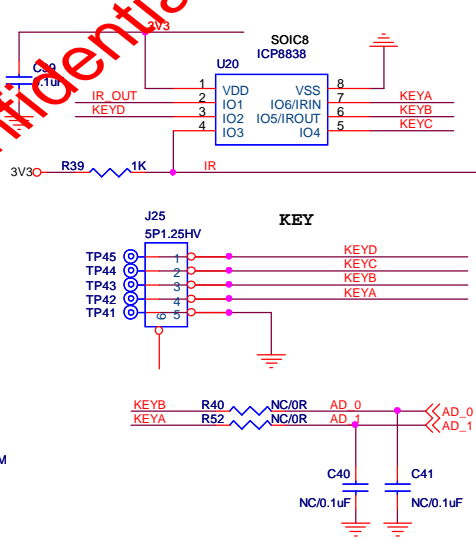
fidential
3V3
SOIC8
ICP8838
U20
C39
.1uF
1 VDD
2 IO1
3 IO2
4 IO3
VSS 8
IO6/IRIN 7
IO5/IROUT 6
IO4 5
IR_OUT
KEYD
KEYA
KEYB
KEYC
3V3
R39
1K
IR
J25
5P1.25HV
KEY
TP45
TP44
TP43
TP42
TP41
1
2
3
4
5
6
KEYD
KEYC
KEYB
KEYA
KEYB
KEYA
R40
R52
NC/0R
NC/0R
AD_0
AD_1
AD_0
AD_1
C40
C41
NC/0.1uF
NC/0.1uF
M